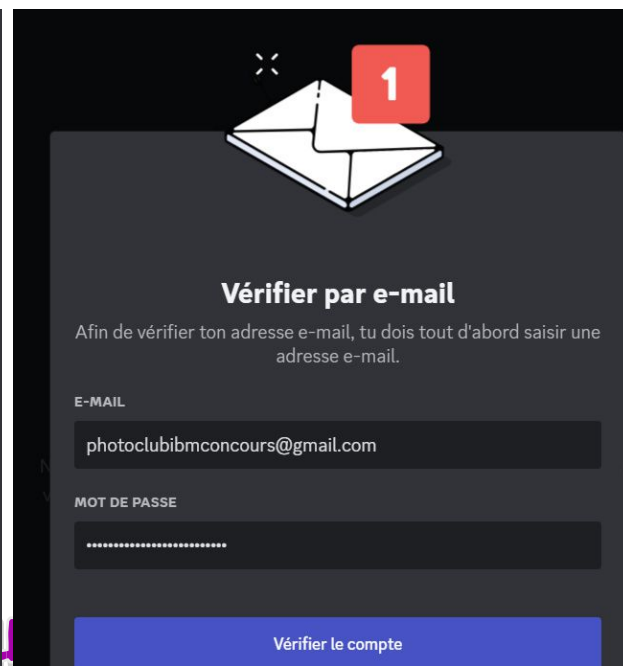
1

Vérifier par e-mail

Afin de vérifier ton adresse e-mail, tu dois tout d'abord saisir une adresse e-mail.

E-MAIL

photoclubibmconcours@gmail.com

MOT DE PASSE

••••••••••••••••••••••••••

Vérifier le compte